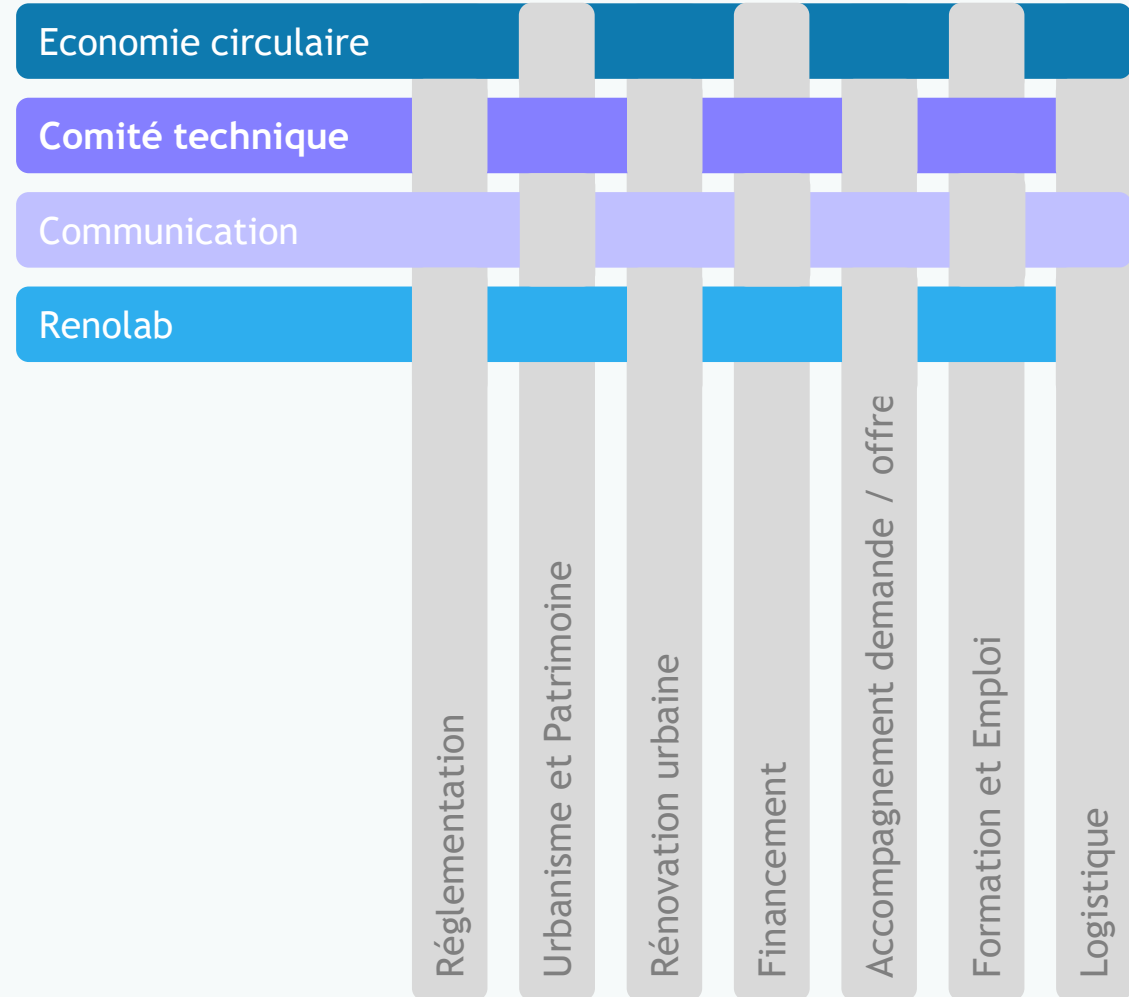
Economie circulaire

Comité technique

Communication

Renolab

Réglementation

Urbanisme et Patrimoine

Rénovation urbaine

Financement

Accompagnement demande / offre

Formation et Emploi

Logistique